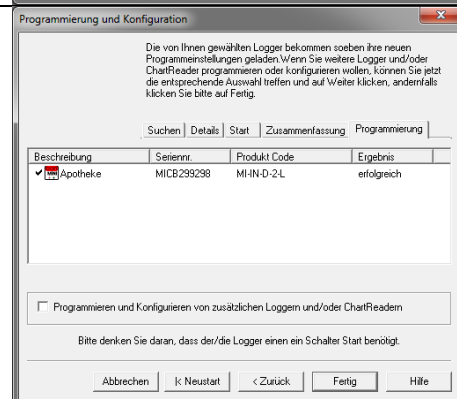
Programmierung und Konfiguration

Die von Ihnen gewählten Logger bekommen soeben ihre neuen Programmeinstellungen geladen.Wenn Sie weitere Logger und/oder ChartReader programmieren oder konfigurieren wollen, können Sie jetzt die entsprechende Auswahl treffen und auf Weiter klicken, andernfalls klicken Sie bitte auf Fertig.

Suchen | Details | Start | Zusammenfassung | Programmierung

| Beschreibung | Seriennr. | Produkt Code | Ergebnis |
|---|---|---|---|
| Apotheke | MICB299298 | MI-IN-D-2-L | erfolgreich |

Programmieren und Konfigurieren von zusätzlichen Loggern und/oder ChartReadern

Bitte denken Sie daran, dass der/die Logger einen ein Schalter Start benötigt.

Abbrechen | |< Neustart | < Zurück | Fertig | Hilfe